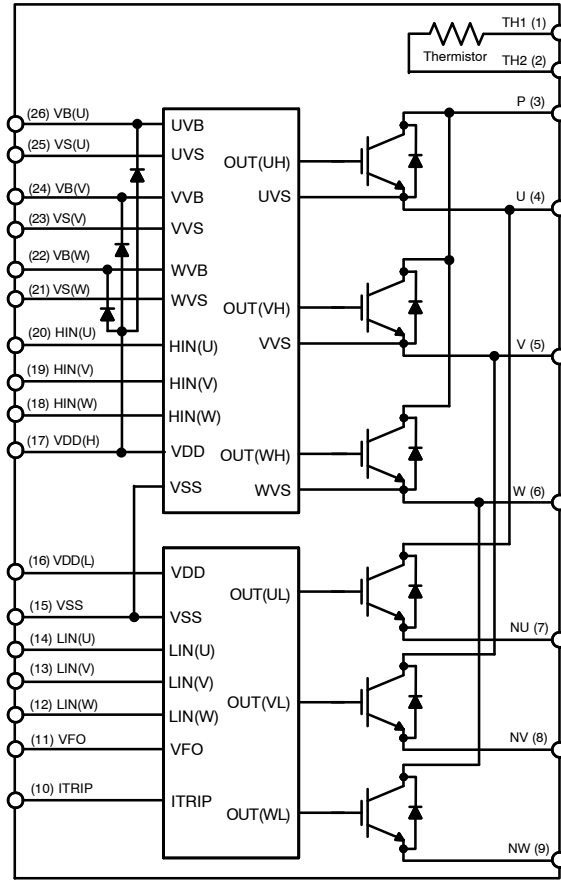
TH1 (1)
Thermistor
TH2 (2)
P (3)
U (4)
V (5)
W (6)
NU (7)
NV (8)
NW (9)

(26) VB(U)
(25) VS(U)
(24) VB(V)
(23) VS(V)
(22) VB(W)
(21) VS(W)
(20) HIN(U)
(19) HIN(V)
(18) HIN(W)
(17) VDD(H)

UVB
UVS
VVB
VVS
WVB
WVS
HIN(U)
HIN(V)
HIN(W)
VDD
VSS

OUT(UH)
UVS
OUT(VH)
VVS
OUT(WH)
WVS

(16) VDD(L)
(15) VSS
(14) LIN(U)
(13) LIN(V)
(12) LIN(W)
(11) VFO
(10) ITRIP

VDD
VSS
LIN(U)
LIN(V)
LIN(W)
VFO
ITRIP

OUT(UL)
OUT(VL)
OUT(WL)